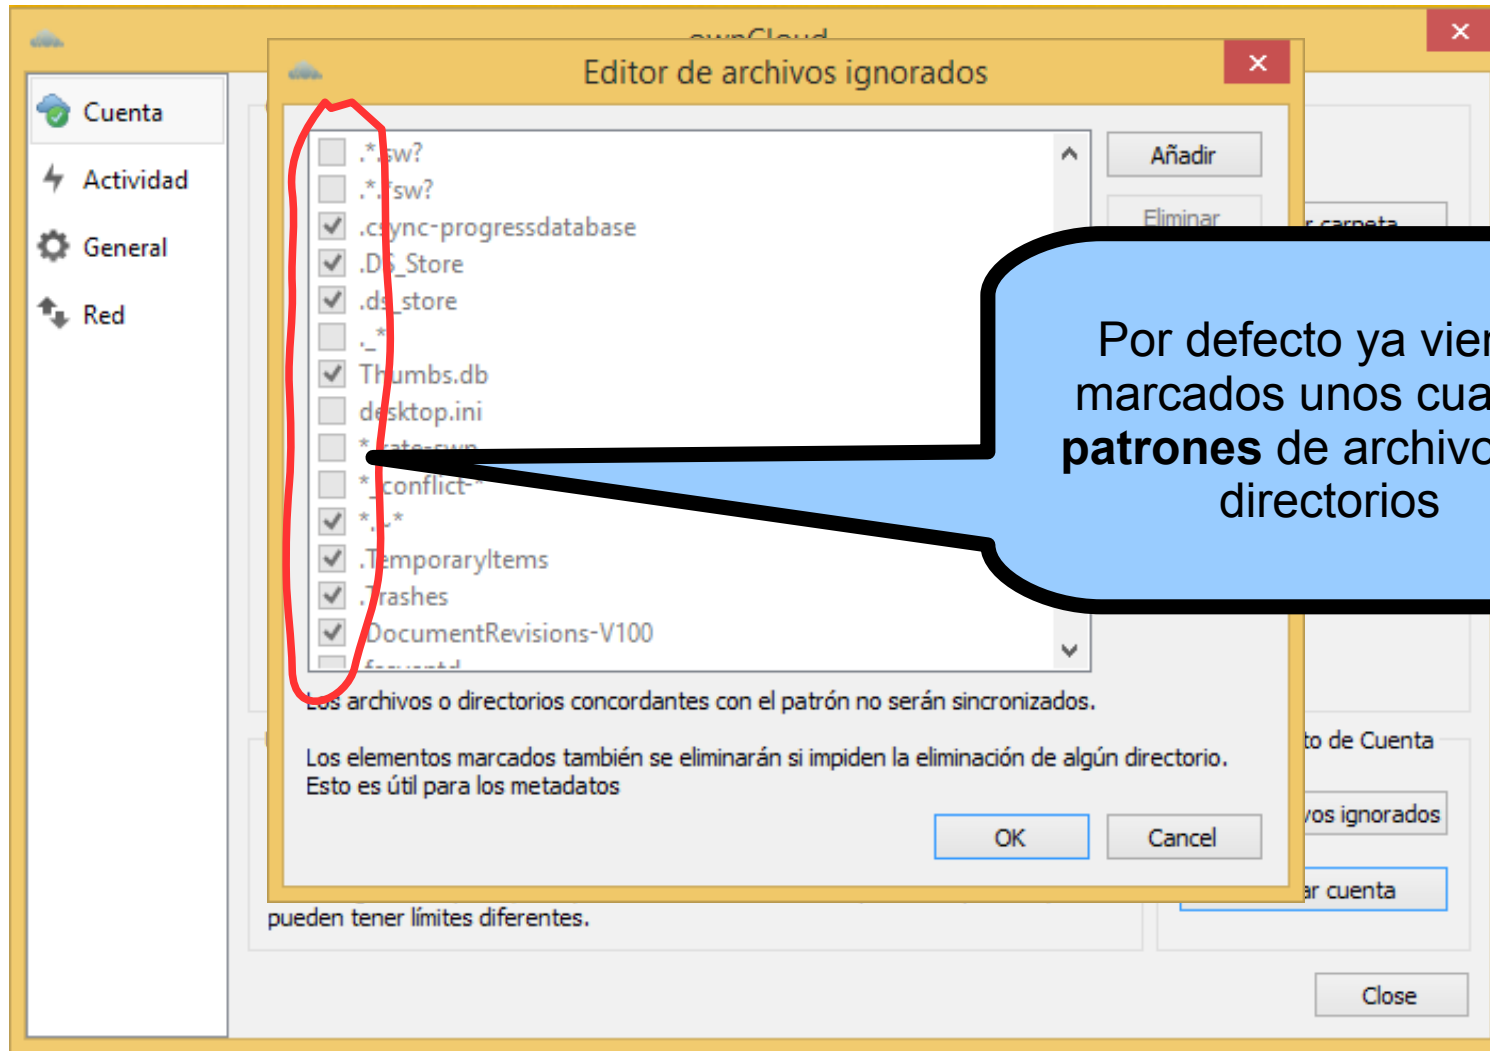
ownCloud

Cuenta
Actividad
General
Red

Editor de archivos ignorados

.*.sw?
.*.fsw?
.csync-progressdatabase
.DS_Store
.ds_store
._*
Thumbs.db
desktop.ini
*.~gate-swp
*_conflict-*
*.~*
.TemporaryItems
.Trashes
.DocumentRevisions-V100
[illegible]

Añadir
Eliminar

r carpeta

Por defecto ya vien marcados unos cua patrones de archivo directorios

Los archivos o directorios concordantes con el patrón no serán sincronizados.

Los elementos marcados también se eliminarán si impiden la eliminación de algún directorio. Esto es útil para los metadatos

OK
Cancel

to de Cuenta
vos ignorados
ar cuenta

pueden tener límites diferentes.

Close